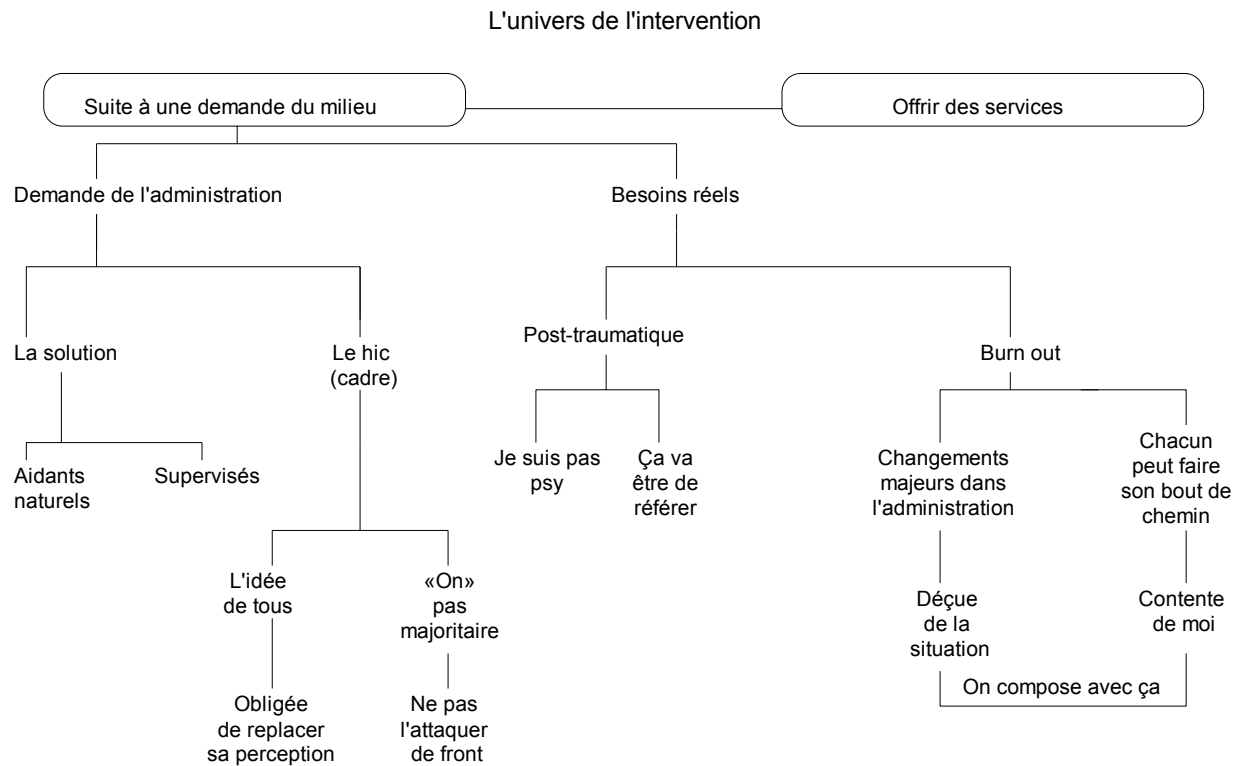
L'univers de l'intervention

Suite à une demande du milieu

Offrir des services

Demande de l'administration

Besoins réels

La solution

Le hic (cadre)

Aidants naturels

Supervisés

L'idée de tous

Obligée de replacer sa perception

«On» pas majoritaire

Ne pas l'attaquer de front

Post-traumatique

Je suis pas psy

Ça va être de référer

Burn out

Changements majeurs dans l'administration

Déçue de la situation

Chacun peut faire son bout de chemin

Contente de moi

On compose avec ça